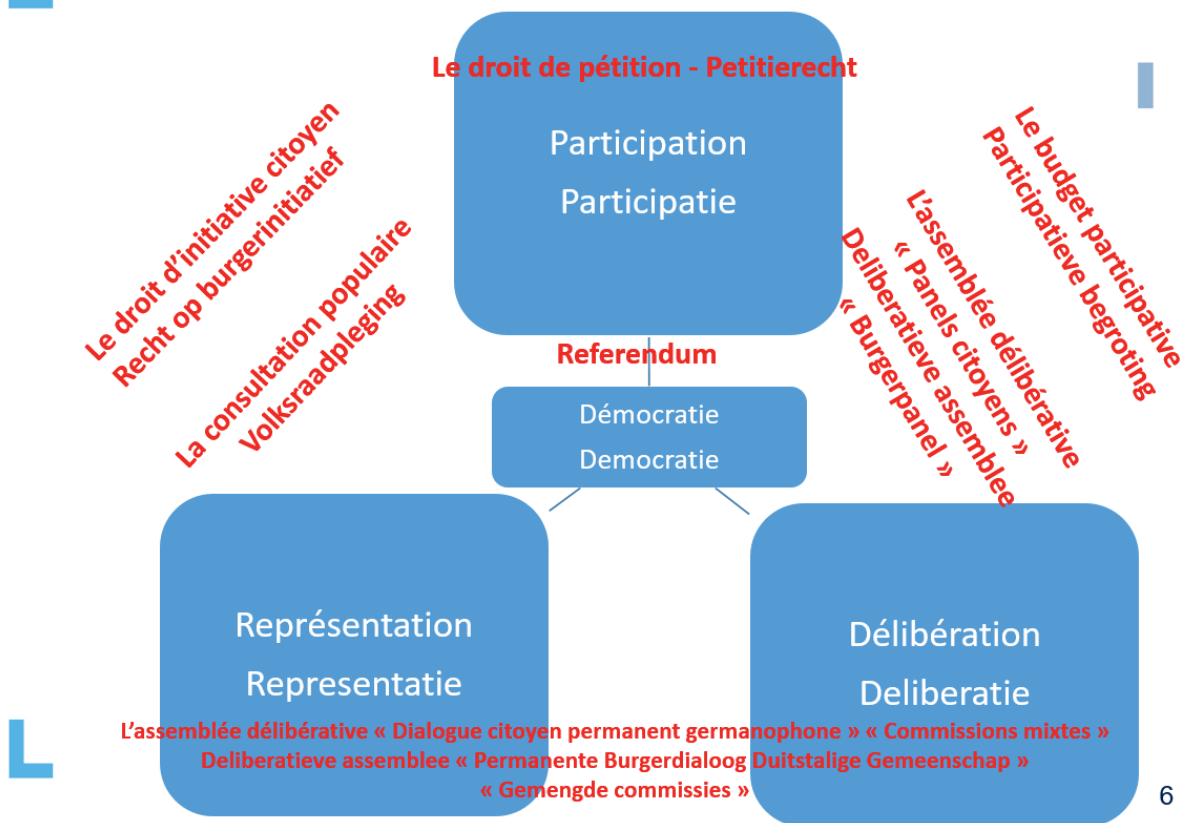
Le droit de pétition - Petitierecht

Participation
Participatie

Le droit d'initiative citoyen
Recht op burgerinitiatief

La consultation populaire
Volksraadpleging

L'assemblée délibérative
« Panels citoyens »
Deliberatieve assemblee
« Burgerpanel »

Le budget participative
Participatieve begroting

Referendum

Démocratie
Democratie

Représentation
Representatie

Délibération
Deliberatie

L'assemblée délibérative « Dialogue citoyen permanent germanophone » « Commissions mixtes »
Deliberatieve assemblee « Permanente Burgerdialoog Duitstalige Gemeenschap »
« Gemengde commissies »

6